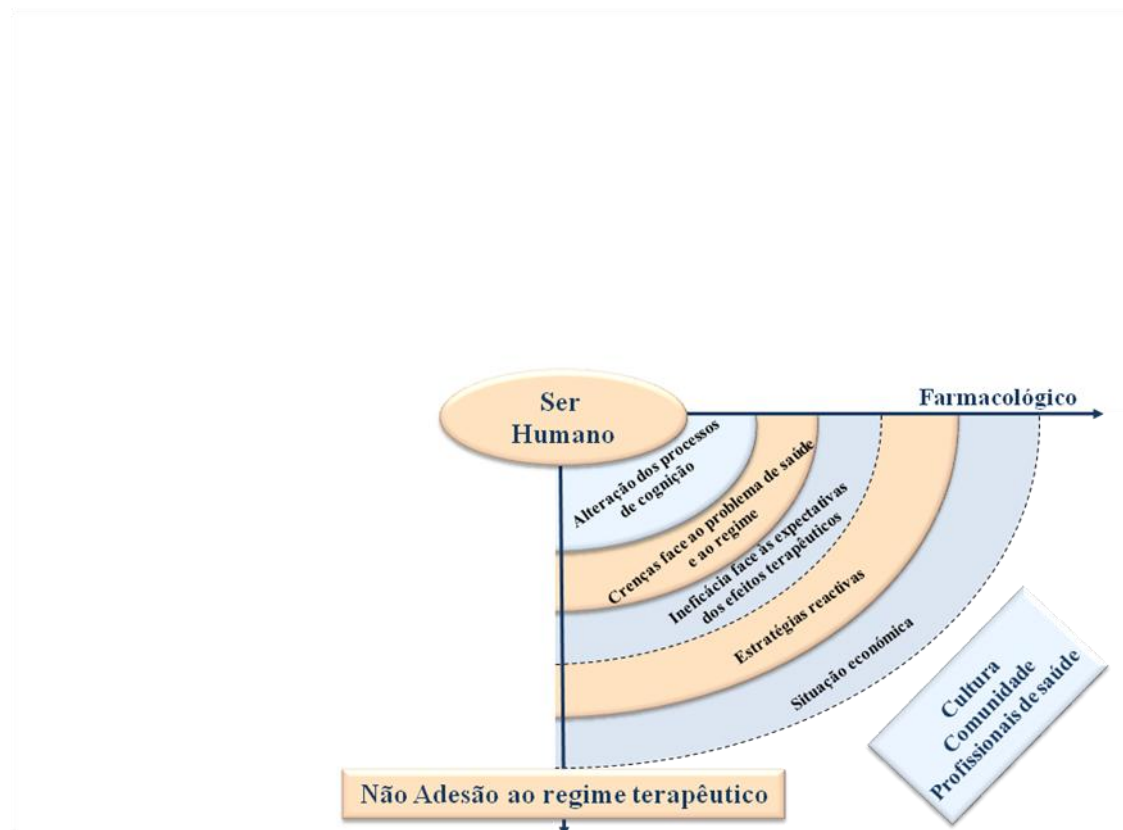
Ser Humano

Farmacológico

Alteração dos processos de cognição

Crenças face ao problema de saúde e ao regime

Ineficácia face às expectativas dos efeitos terapêuticos

Estratégias reactivas

Situação económica

Cultura
Comunidade
Profissionais de saúde

Não Adesão ao regime terapêutico